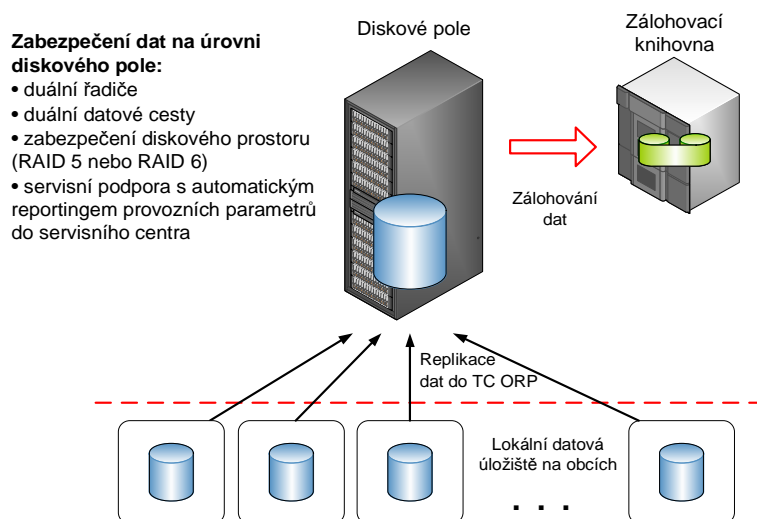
**Zabezpečení dat na úrovni diskového pole:**
• duální řadiče
• duální datové cesty
• zabezpečení diskového prostoru (RAID 5 nebo RAID 6)
• servisní podpora s automatickým reportingem provozních parametrů do servisního centra

Diskové pole

Zálohovací knihovna

Zálohování dat

Replikace dat do TC ORP

Lokální datová úložiště na obcích

. . .